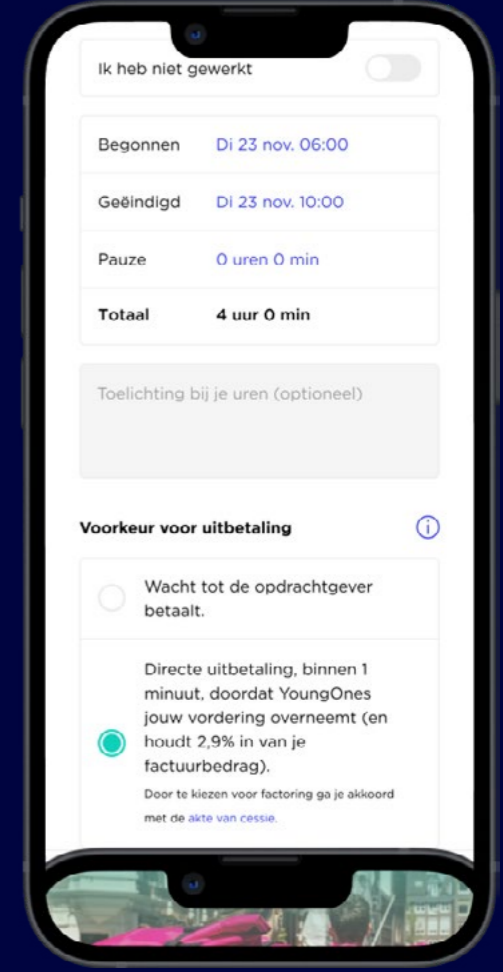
Ik heb niet gewerkt

| | |
|---|---|
| Begonnen | Di 23 nov. 06:00 |
| Geëindigd | Di 23 nov. 10:00 |
| Pauze | 0 uren 0 min |
| **Totaal** | **4 uur 0 min** |

Toelichting bij je uren (optioneel)

**Voorkeur voor uitbetaling**

Wacht tot de opdrachtgever betaalt.

Directe uitbetaling, binnen 1 minuut, doordat YoungOnes jouw vordering overneemt (en houdt 2,9% in van je factuurbedrag).

Door te kiezen voor factoring ga je akkoord met de akte van cessie.